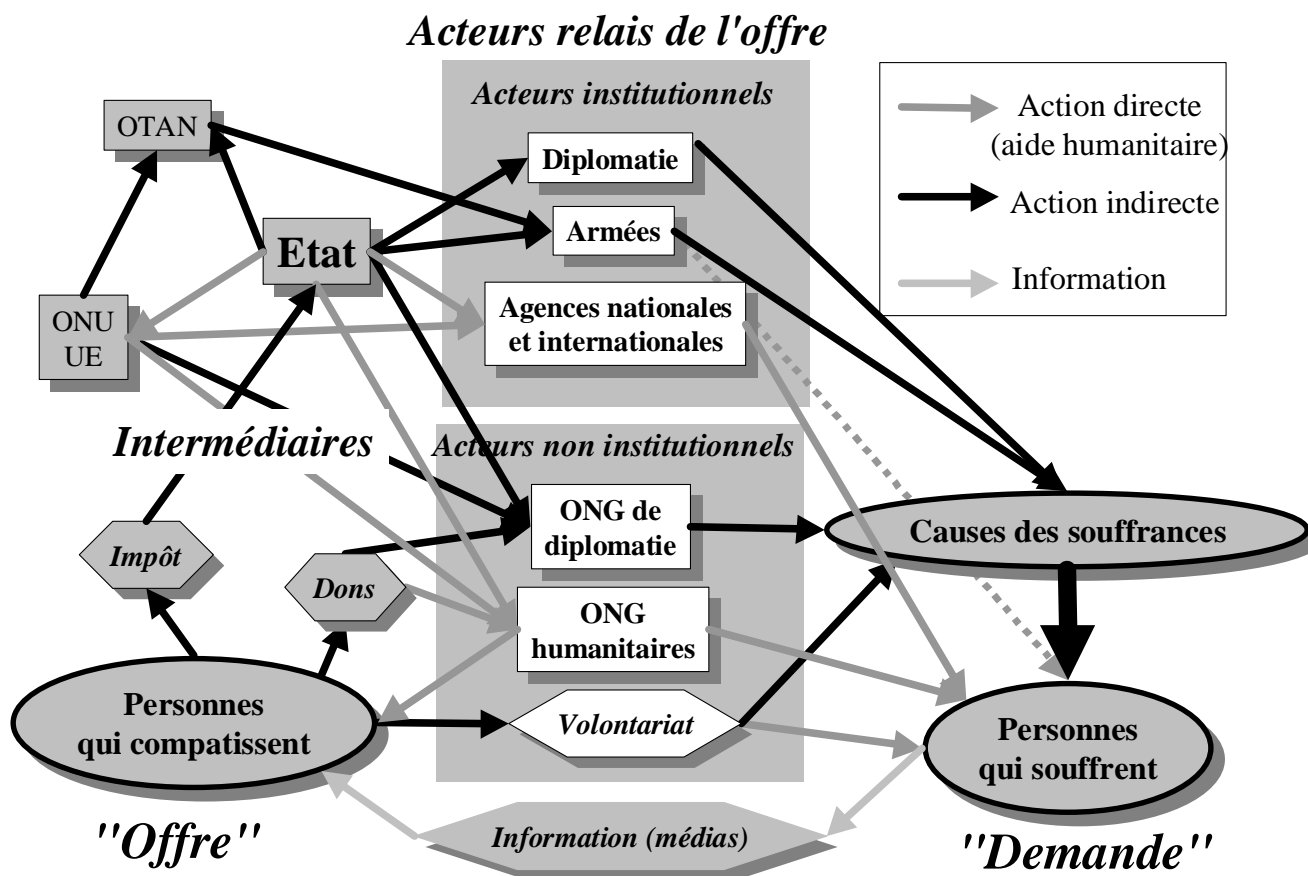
Acteurs relais de l'offre

Acteurs institutionnels

Action directe (aide humanitaire)

Action indirecte

Information

OTAN

Diplomatie

Armées

Etat

ONU
UE

Agences nationales et internationales

Intermédiaires

Acteurs non institutionnels

ONG de diplomatie

Causes des souffrances

Impôt

Dons

ONG humanitaires

Personnes qui compatissent

Volontariat

Personnes qui souffrent

"Offre"

Information (médias)

"Demande"